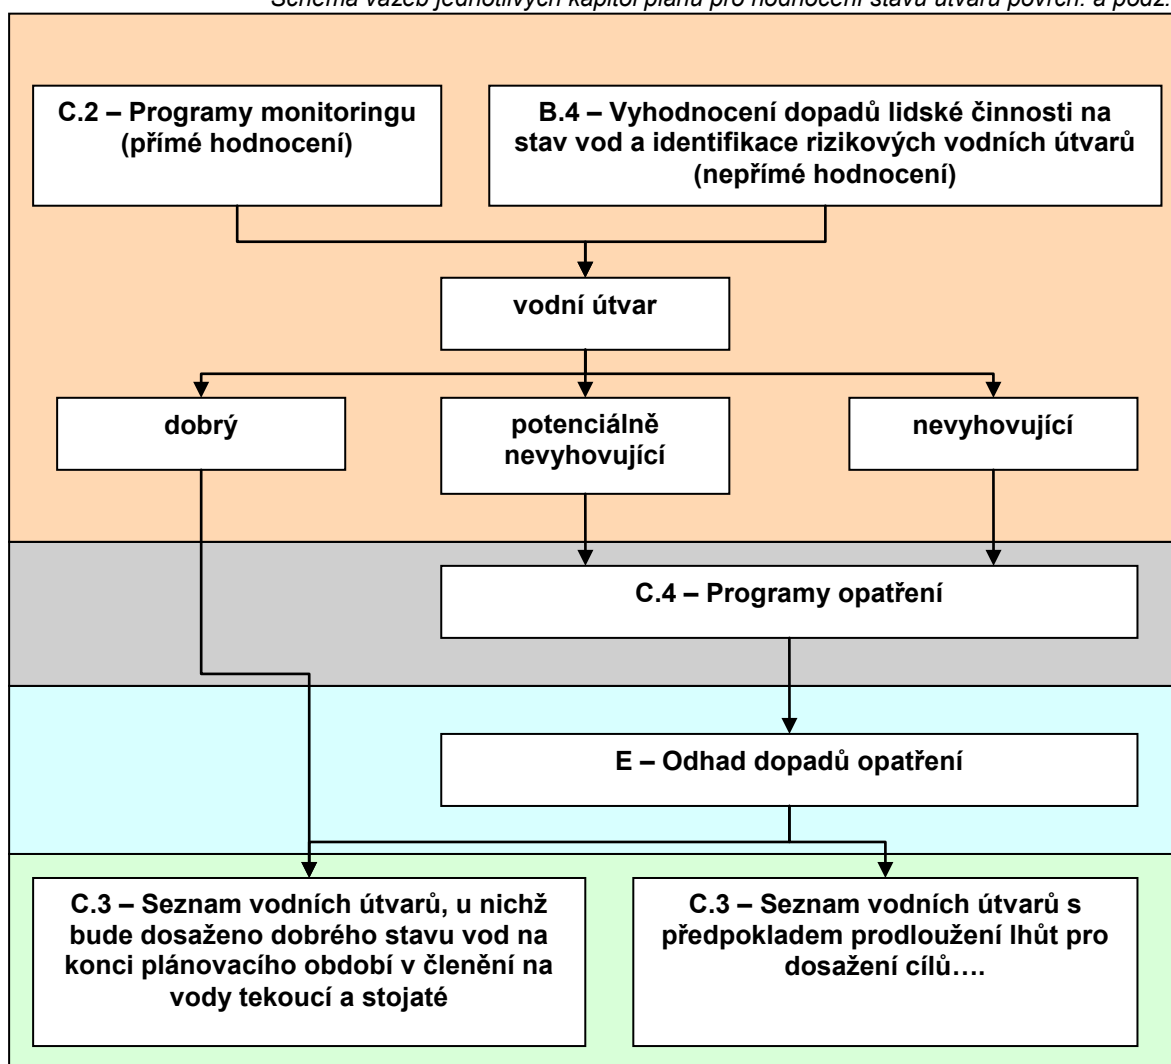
Schéma vazeb jednotlivých kapitol plánu pro hodnocení stavu útvarů povrch. a podz.

C.2 – Programy monitoringu (přímé hodnocení)

B.4 – Vyhodnocení dopadů lidské činnosti na stav vod a identifikace rizikových vodních útvarů (nepřímé hodnocení)

vodní útvar

dobrý

potenciálně nevyhovující

nevyhovující

C.4 – Programy opatření

E – Odhad dopadů opatření

C.3 – Seznam vodních útvarů, u nichž bude dosaženo dobrého stavu vod na konci plánovacího období v členění na vody tekoucí a stojaté

C.3 – Seznam vodních útvarů s předpokladem prodloužení lhůt pro dosažení cílů….